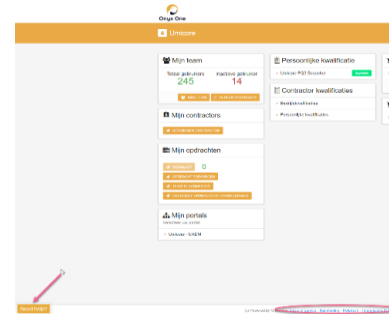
Onyx One

Unicore

Mijn team

Totaal gebruikers 245

Inactieve gebruiker 14

Mijn contractors

Mijn opdrachten

0

Mijn portals

Unicore - VAEM

Persoonlijke kwalificatie

Unicore PQ3 Scooter

Contractor kwalificaties

Bedrijfskwalificaties

Persoonlijke kwalificaties

Feedback?

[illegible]